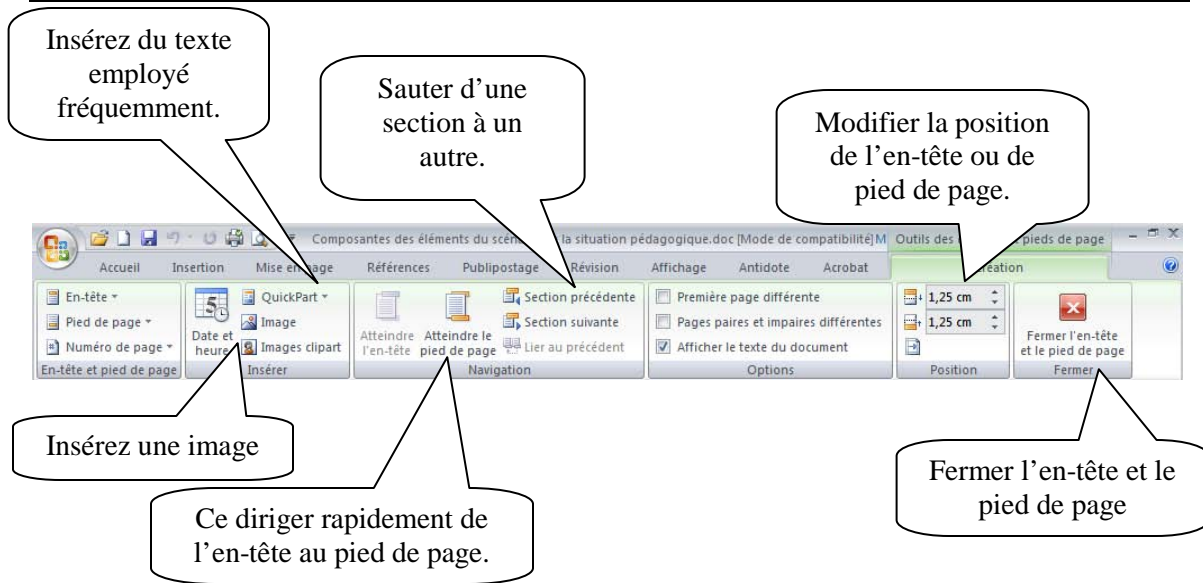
Insérez du texte employé fréquemment.

Sauter d'une section à un autre.

Modifier la position de l'en-tête ou de pied de page.

Composantes des éléments du scén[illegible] la situation pédagogique.doc [Mode de compatibilité] M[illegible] Outils des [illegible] pieds de page

Accueil Insertion Mise en page Références Publipostage Révision Affichage Antidote Acrobat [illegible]éation

En-tête
Pied de page
Numéro de page
En-tête et pied de page

Date et heure
QuickPart
Image
Images clipart
Insérer

Atteindre l'en-tête
Atteindre le pied de page
Section précédente
Section suivante
Lier au précédent
Navigation

Première page différente
Pages paires et impaires différentes
Afficher le texte du document
Options

1,25 cm
1,25 cm
Position

Fermer l'en-tête et le pied de page
Fermer

Insérez une image

Ce diriger rapidement de l'en-tête au pied de page.

Fermer l'en-tête et le pied de page